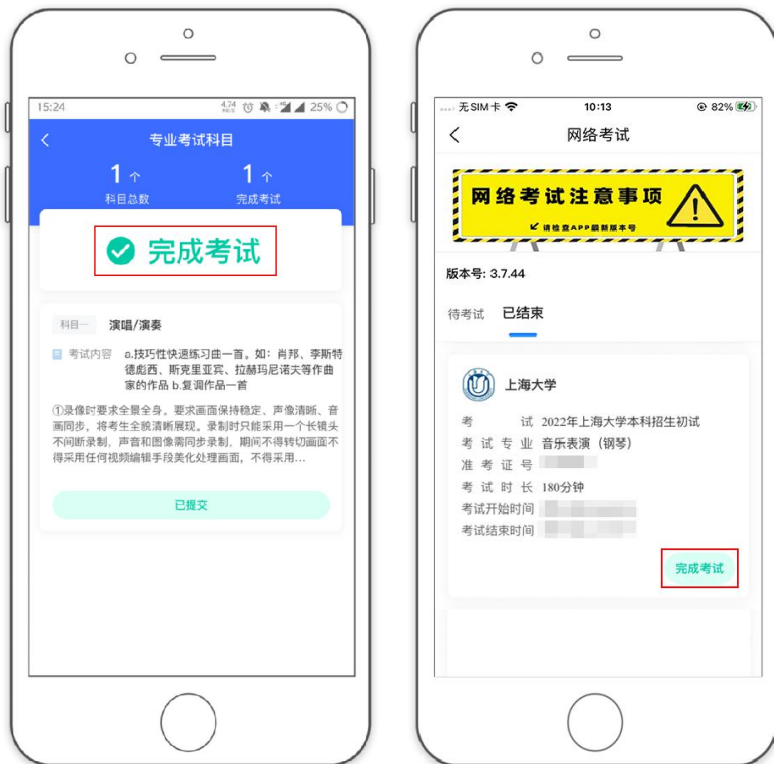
15:24 4.74 25%

专业考试科目

1 个
科目总数

1 个
完成考试

完成考试

科目一 演唱/演奏

考试内容 a.技巧性快速练习曲一首。如：肖邦、李斯特德彪西、斯克里亚宾、拉赫玛尼诺夫等作曲家的作品 b.复调作品一首

①录像时要求全景全身，要求画面保持稳定，声像清晰、音画同步，将考生全貌清晰展现。录制时只能采用一个长镜头不间断录制，声音和图像需同步录制，期间不得转切画面不得采用任何视频编辑手段美化处理画面，不得采用…

已提交

无SIM卡 10:13 82%

网络考试

网络考试注意事项

请检查APP最新版本号

版本号: 3.7.44

待考试 已结束

上海大学

考　　试 2022年上海大学本科招生初试
考试专业 音乐表演（钢琴）
准考证号 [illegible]
考试时长 180分钟
考试开始时间 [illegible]
考试结束时间 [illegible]

完成考试